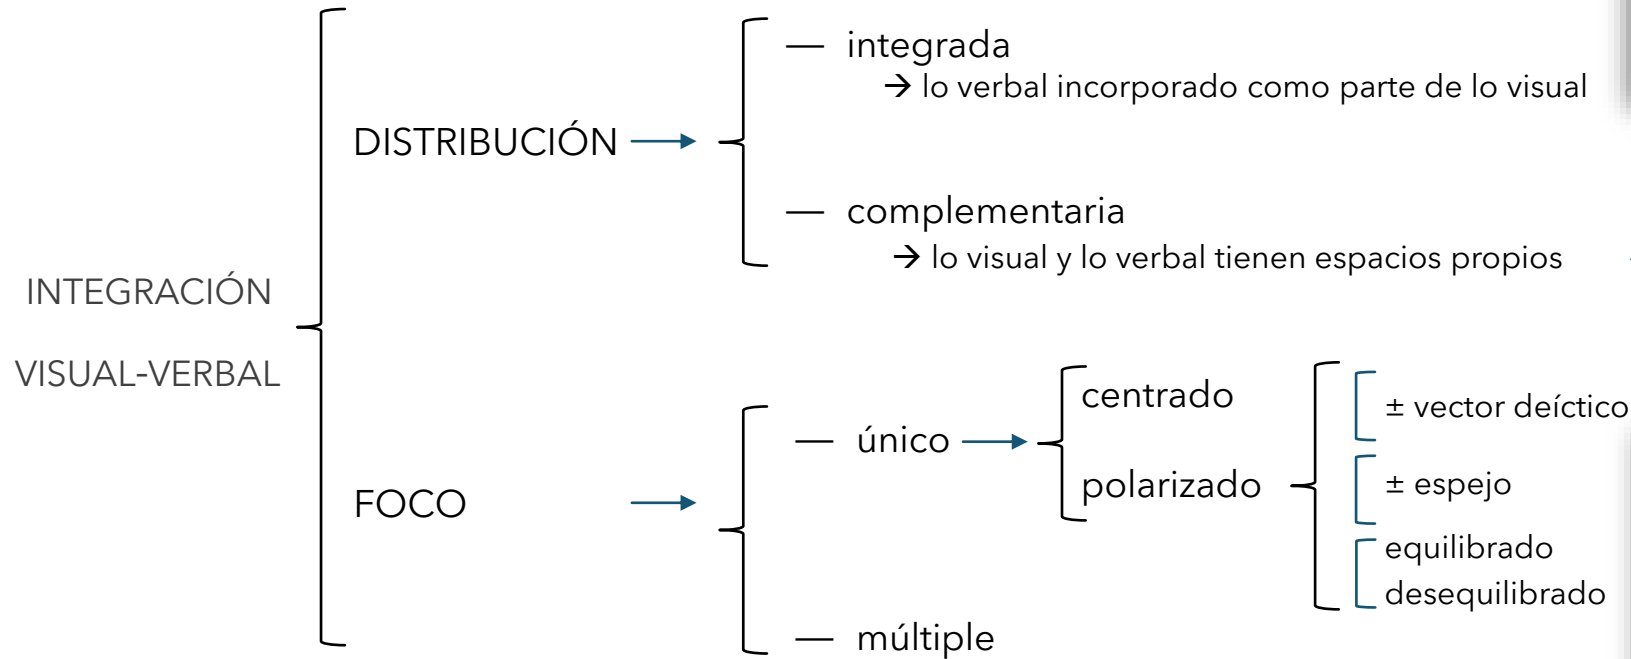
INTEGRACIÓN VISUAL-VERBAL

DISTRIBUCIÓN →

— integrada
→ lo verbal incorporado como parte de lo visual

— complementaria
→ lo visual y lo verbal tienen espacios propios

FOCO →

— único →

centrado

polarizado

± vector deíctico

± espejo

equilibrado
desequilibrado

— múltiple